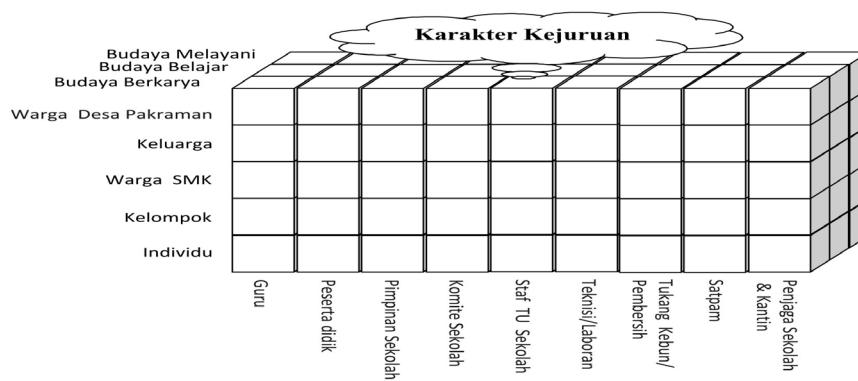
Karakter Kejuruan

Budaya Melayani
Budaya Belajar
Budaya Berkarya

Warga Desa Pakraman
Keluarga
Warga SMK
Kelompok
Individu

Guru
Peserta didik
Pimpinan Sekolah
Komite Sekolah
Staf TU Sekolah
Teknisi/Laboran
Tukang Kebun/ Pembersih
Satpam
Penjaga Sekolah & Kantin